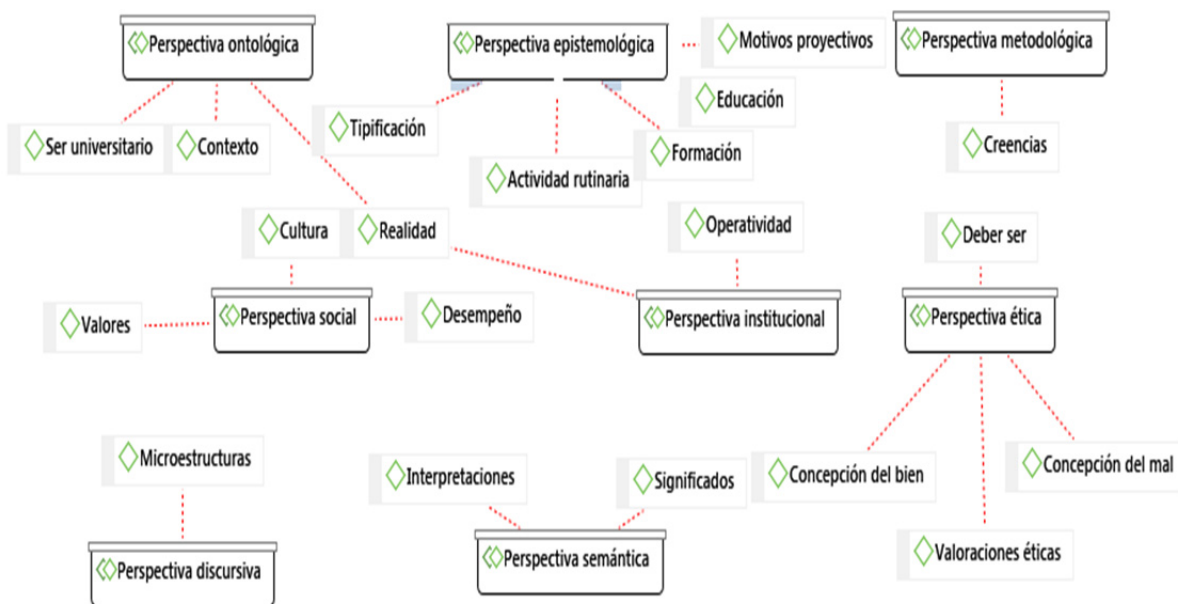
Perspectiva ontológica

Perspectiva epistemológica

Motivos proyectivos

Perspectiva metodológica

Educación

Tipificación

Ser universitario

Contexto

Formación

Creencias

Actividad rutinaria

Operatividad

Cultura

Realidad

Deber ser

Valores

Perspectiva social

Desempeño

Perspectiva institucional

Perspectiva ética

Microestructuras

Interpretaciones

Significados

Concepción del bien

Concepción del mal

Perspectiva semántica

Valoraciones éticas

Perspectiva discursiva